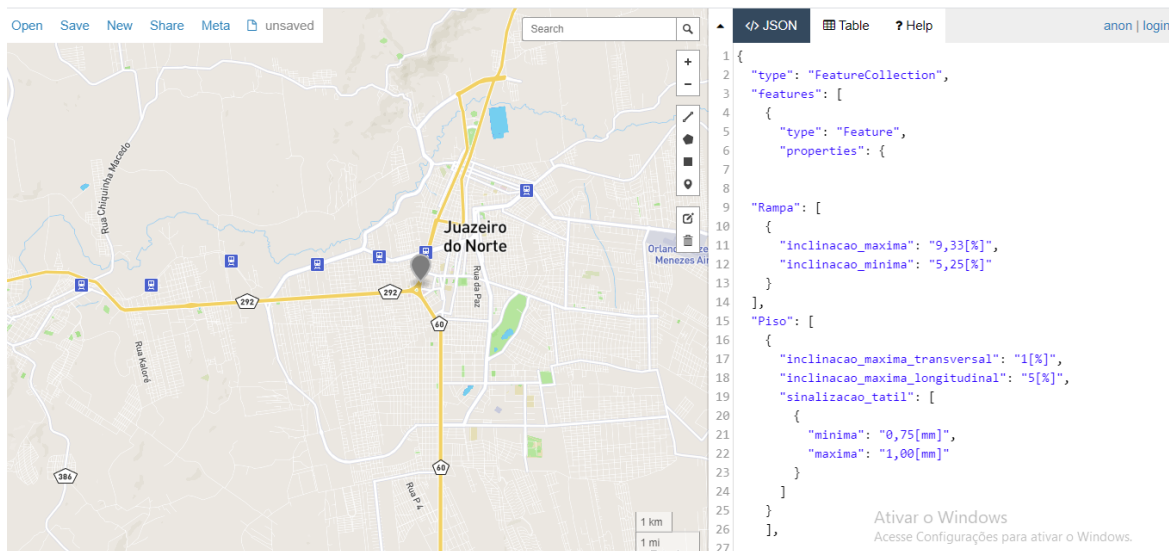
Open Save New Share Meta unsaved

Search

+
−

Rua Chiquinha Macedo

Juazeiro do Norte

Orlando Bezerra de Menezes Air

Rua da Paz

292

292

60

Rua Kalorê

60

386

Rua P 4

1 km
1 mi

</> JSON Table ? Help anon | login

1 {
2 "type": "FeatureCollection",
3 "features": [
4 {
5 "type": "Feature",
6 "properties": {
7
8
9 "Rampa": [
10 {
11 "inclinacao_maxima": "9,33[%]",
12 "inclinacao_minima": "5,25[%]"
13 }
14 ],
15 "Piso": [
16 {
17 "inclinacao_maxima_transversal": "1[%]",
18 "inclinacao_maxima_longitudinal": "5[%]",
19 "sinalizacao_tatil": [
20 {
21 "minima": "0,75[mm]",
22 "maxima": "1,00[mm]"
23 }
24 ]
25 }
26 ],
27

Ativar o Windows
Acesse Configurações para ativar o Windows.